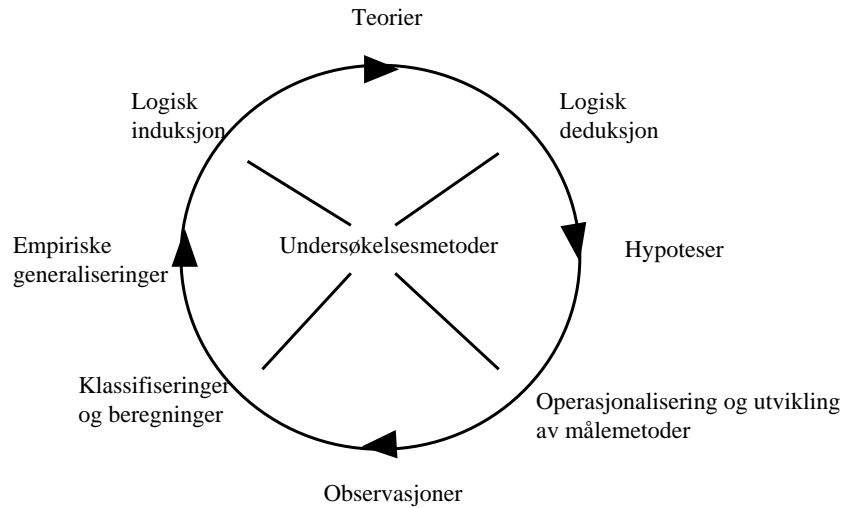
Teorier

Logisk induksjon

Logisk deduksjon

Empiriske generaliseringer

Undersøkelsesmetoder

Hypoteser

Klassifiseringer og beregninger

Operasjonalisering og utvikling av målemetoder

Observasjoner